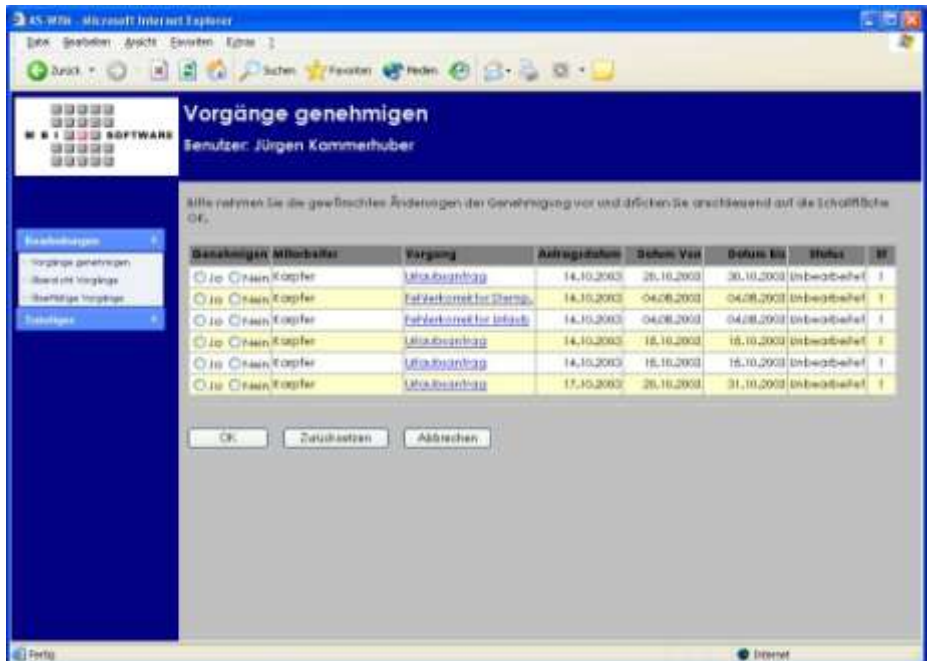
AS-WIN - Microsoft Internet Explorer

Datei Bearbeiten Ansicht Favoriten Extras ?

Zurück Suchen Favoriten Medien

M B I SOFTWARE

Vorgänge genehmigen

Benutzer: Jürgen Kammerhuber

Bearbeitungen
Vorgänge genehmigen
Übersicht Vorgänge
Überfällige Vorgänge
Einstellungen

Bitte nehmen Sie die gewünschten Änderungen der Genehmigung vor und drücken Sie anschliessend auf die Schaltfläche OK.

| Genehmigen | Mitarbeiter | Vorgang | Antragsdatum | Datum Von | Datum Bis | Status | St |
|---|---|---|---|---|---|---|---|
| Ja Nein | Kopfer | Urlaubsantrag | 14.10.2003 | 20.10.2003 | 30.10.2003 | Unbearbeitet | 1 |
| Ja Nein | Kopfer | Fehlerkorrektur Stemp. | 14.10.2003 | 04.08.2003 | 04.08.2003 | Unbearbeitet | 1 |
| Ja Nein | Kopfer | Fehlerkorrektur Urlaub | 14.10.2003 | 04.08.2003 | 04.08.2003 | Unbearbeitet | 1 |
| Ja Nein | Kopfer | Urlaubsantrag | 14.10.2003 | 18.10.2003 | 18.10.2003 | Unbearbeitet | 1 |
| Ja Nein | Kopfer | Urlaubsantrag | 14.10.2003 | 18.10.2003 | 18.10.2003 | Unbearbeitet | 1 |
| Ja Nein | Kopfer | Urlaubsantrag | 17.10.2003 | 20.10.2003 | 31.10.2003 | Unbearbeitet | 1 |

OK Zurücksetzen Abbrechen

Fertig Internet